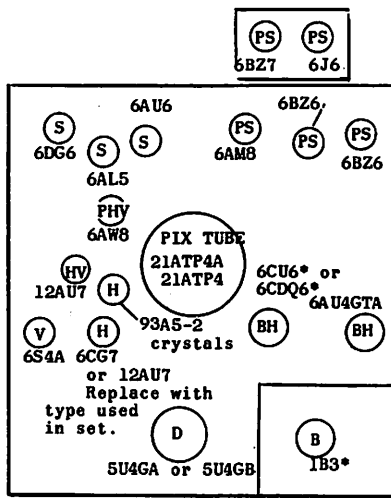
PS PS
6BZ7 6J6

6AU6
S
6DG6
S
S
6AL5
PS
6AM8
6BZ6
PS
PS
6BZ6
PHV
6AW8
PIX TUBE
21ATP4A
21ATP4
HV
12AU7
H
6CU6* or
6CDQ6*
6AU4GTA
V
6S4A
H
6CG7
or 12AU7
93A5-2
crystals
BH
BH
Replace with
type used
in set.
D
5U4GA or 5U4GB
B
1B3*